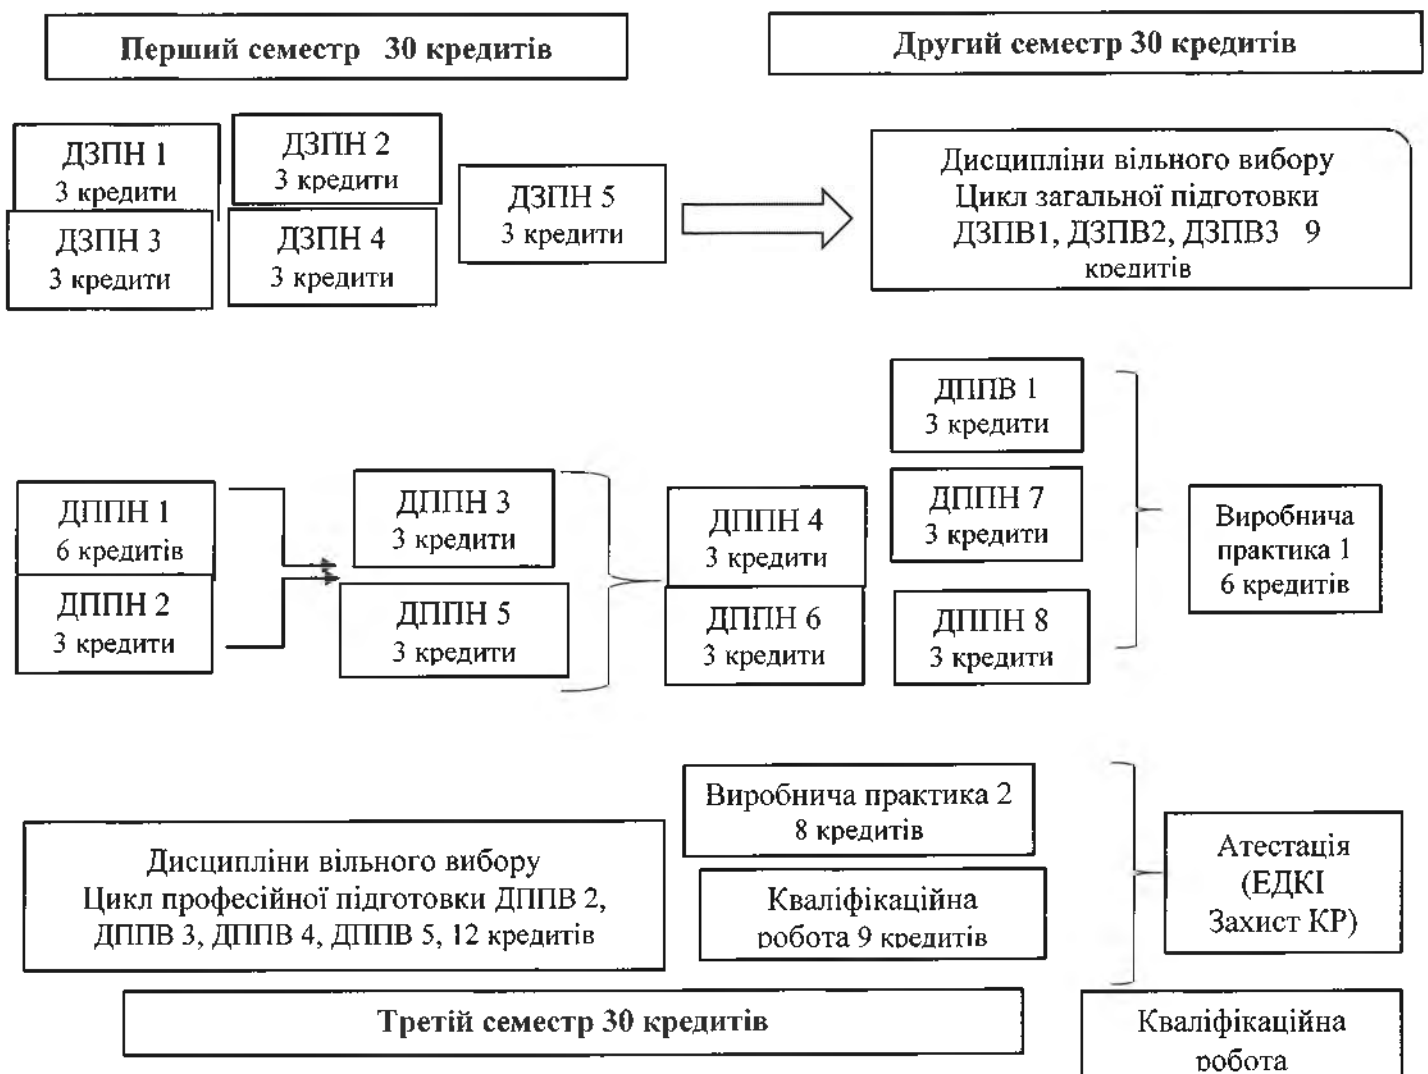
Перший семестр 30 кредитів

Другий семестр 30 кредитів

ДЗПН 1
3 кредити

ДЗПН 2
3 кредити

ДЗПН 3
3 кредити

ДЗПН 4
3 кредити

ДЗПН 5
3 кредити

Дисципліни вільного вибору
Цикл загальної підготовки
ДЗПВ1, ДЗПВ2, ДЗПВ3 9 кредитів

ДППВ 1
3 кредити

ДППН 7
3 кредити

ДППН 8
3 кредити

ДППН 1
6 кредитів

ДППН 2
3 кредити

ДППН 3
3 кредити

ДППН 5
3 кредити

ДППН 4
3 кредити

ДППН 6
3 кредити

Виробнича практика 1
6 кредитів

Виробнича практика 2
8 кредитів

Дисципліни вільного вибору
Цикл професійної підготовки ДППВ 2, ДППВ 3, ДППВ 4, ДППВ 5, 12 кредитів

Кваліфікаційна робота 9 кредитів

Атестація
(ЕДКІ
Захист КР)

Третій семестр 30 кредитів

Кваліфікаційна робота